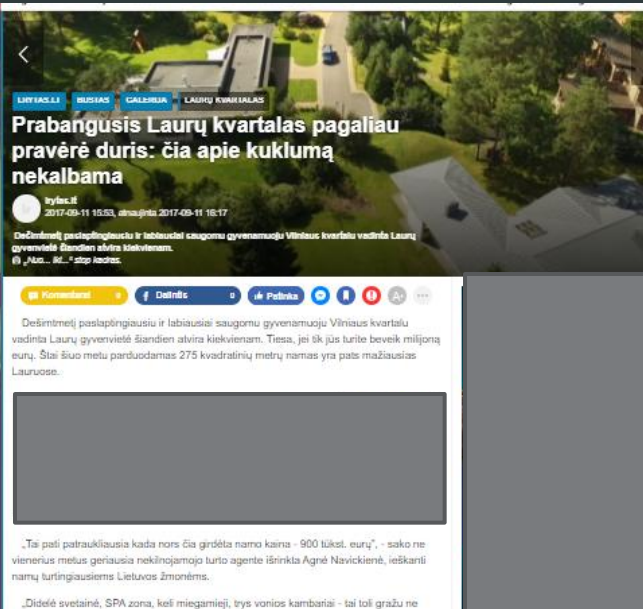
LRYTAS.LT BUSTAS GALERIJA LAURŲ KVARTALAS

Prabangusis Laurų kvartalas pagaliau pravėrė duris: čia apie kuklumą nekalbama

lrytas.lt
2017-09-11 15:53, atnaujinta 2017-09-11 16:17

Dešimtmetį paslaptingiausiu ir labiausiai saugomu gyvenamuoju Vilniaus kvartalu vadinta Laurų gyvenvietė šiandien atvira kiekvienam.
„Nuo... iki..." stop kadras.

Komentarai 0 | Dalintis 0 | Patinka

Dešimtmetį paslaptingiausiu ir labiausiai saugomu gyvenamuoju Vilniaus kvartalu vadinta Laurų gyvenvietė šiandien atvira kiekvienam. Tiesa, jei tik jūs turite beveik milijoną eurų. Štai šiuo metu parduodamas 275 kvadratinių metrų namas yra pats mažiausias Lauruose.

„Tai pati patraukliausia kada nors čia girdėta namo kaina - 900 tūkst. eurų", - sako ne vienerius metus geriausia nekilnojamojo turto agente išrinkta Agnė Navickienė, ieškanti namų turtingiausiems Lietuvos žmonėms.

„Didelė svetainė, SPA zona, keli miegamieji, trys vonios kambariai - tai toli gražu ne